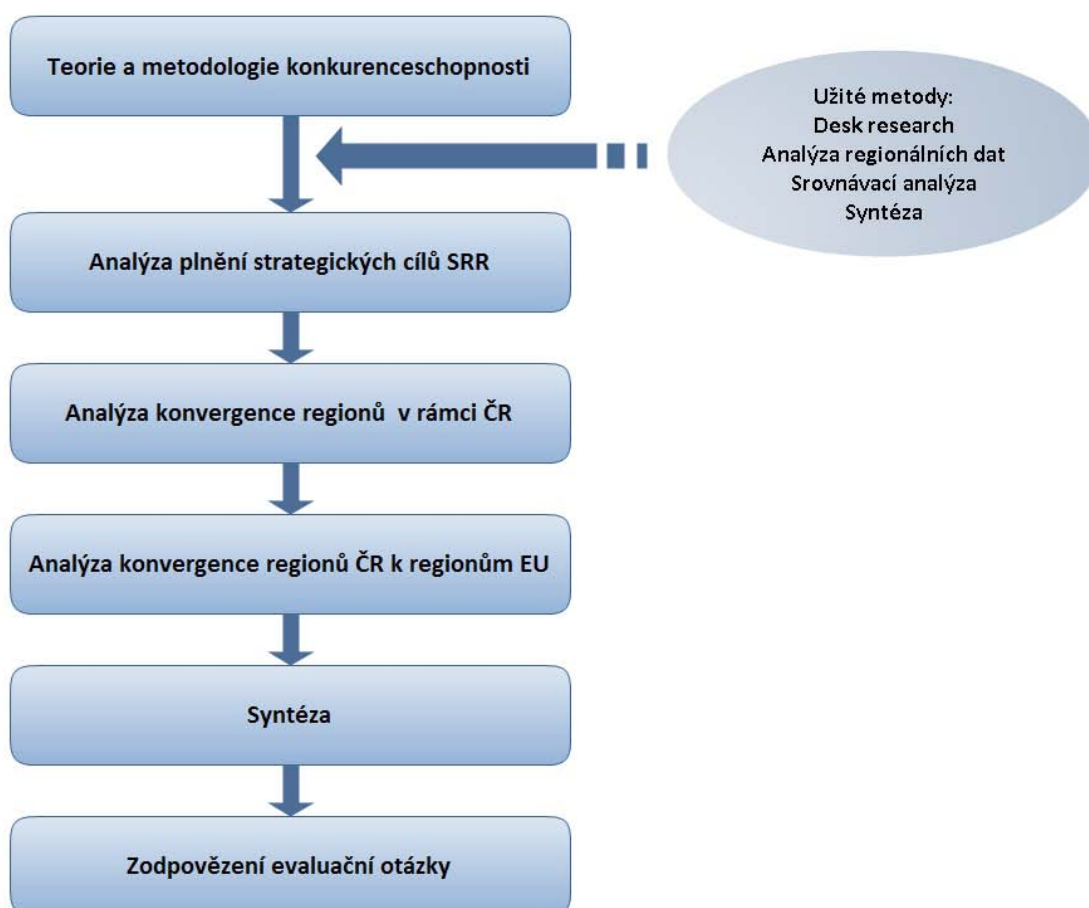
Teorie a metodologie konkurenceschopnosti

Užité metody:
Desk research
Analýza regionálních dat
Srovnávací analýza
Syntéza

Analýza plnění strategických cílů SRR

Analýza konvergence regionů v rámci ČR

Analýza konvergence regionů ČR k regionům EU

Syntéza

Zodpovězení evaluační otázky